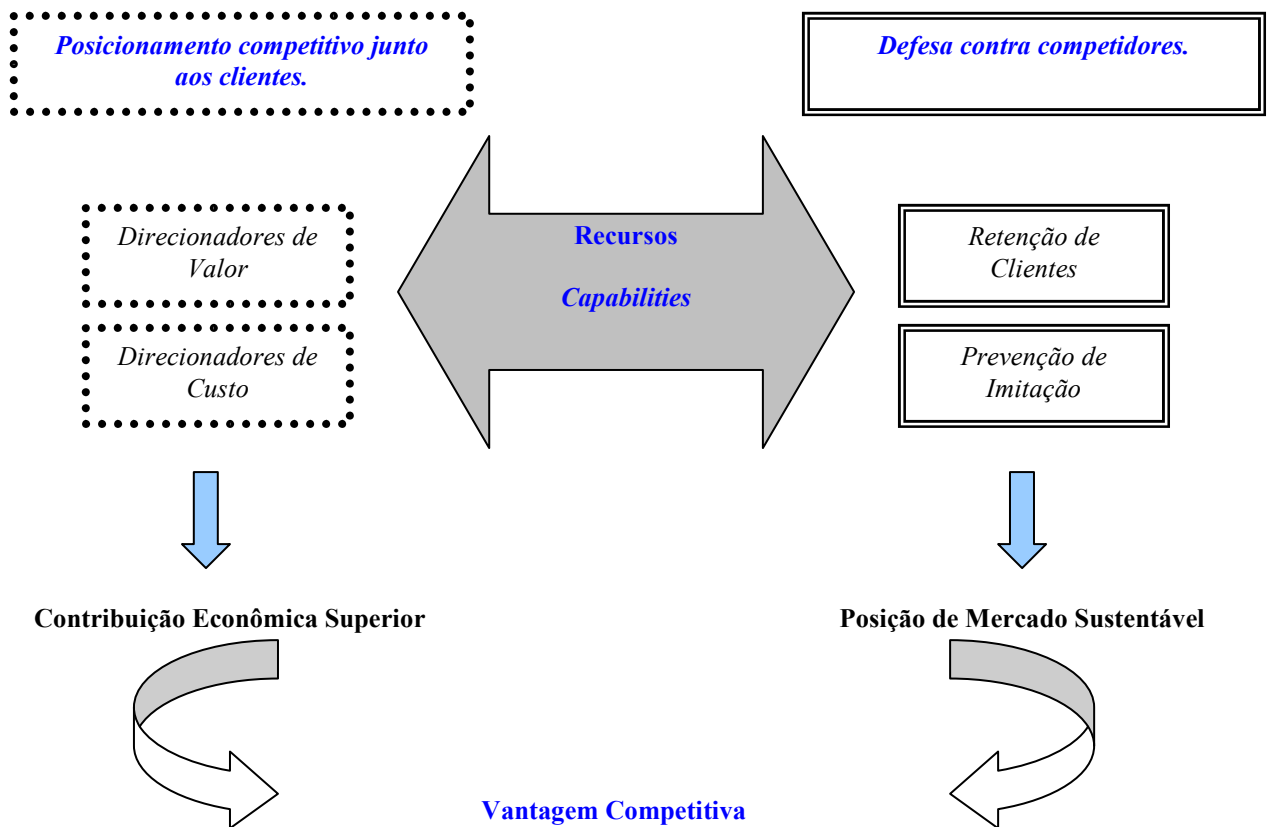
Posicionamento competitivo junto aos clientes.

Defesa contra competidores.

Direcionadores de Valor

Direcionadores de Custo

Recursos

Capabilities

Retenção de Clientes

Prevenção de Imitação

Contribuição Econômica Superior

Posição de Mercado Sustentável

Vantagem Competitiva